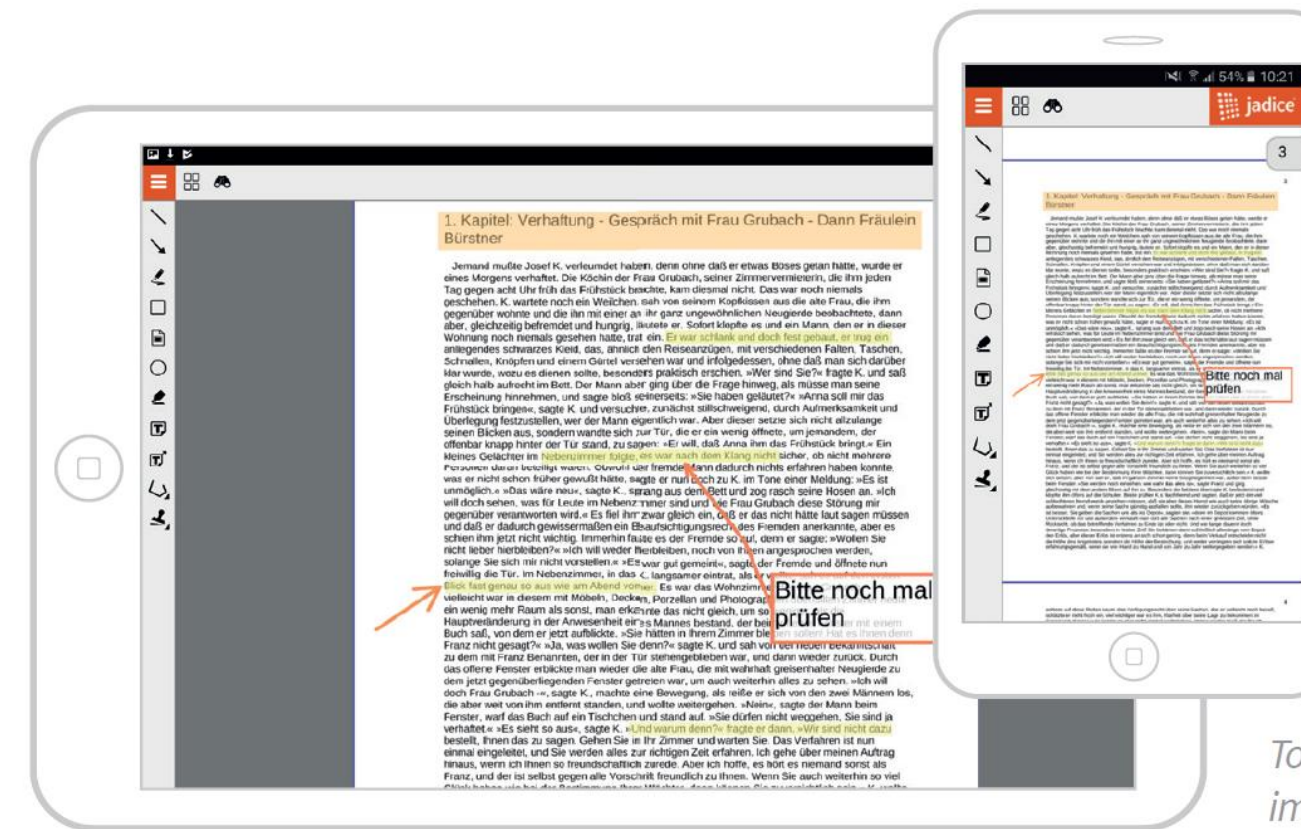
1. Kapitel: Verhaftung - Gespräch mit Frau Grubach - Dann Fräulein Bürstner

Jemand mußte Josef K. verleumdet haben, denn ohne daß er etwas Böses getan hätte, wurde er eines Morgens verhaftet. Die Köchin der Frau Grubach, seiner Zimmervermieterin, die ihm jeden Tag gegen acht Uhr früh das Frühstück brachte, kam diesmal nicht. Das war noch niemals geschehen. K. wartete noch ein Weilchen, sah von seinem Kopfkissen aus die alte Frau, die ihm gegenüber wohnte und die ihn mit einer an ihr ganz ungewöhnlichen Neugierde beobachtete, dann aber, gleichzeitig befremdet und hungrig, läutete er. Sofort klopfte es und ein Mann, den er in dieser Wohnung noch niemals gesehen hatte, trat ein. Er war schlank und doch fest gebaut, er trug ein anliegendes schwarzes Kleid, das, ähnlich den Reiseanzügen, mit verschiedenen Falten, Taschen, Schnallen, Knöpfen und einem Gürtel versehen war und infolgedessen, ohne daß man sich darüber klar wurde, wozu es dienen sollte, besonders praktisch erschien. »Wer sind Sie?« fragte K. und saß gleich halb aufrecht im Bett. Der Mann aber ging über die Frage hinweg, als müsse man seine Erscheinung hinnehmen, und sagte bloß seinerseits: »Sie haben geläutet?« »Anna soll mir das Frühstück bringen«, sagte K. und versuchte, zunächst stillschweigend, durch Aufmerksamkeit und Überlegung festzustellen, wer der Mann eigentlich war. Aber dieser setzte sich nicht allzulange seinen Blicken aus, sondern wandte sich zur Tür, die er ein wenig öffnete, um jemandem, der offenbar knapp hinter der Tür stand, zu sagen: »Er will, daß Anna ihm das Frühstück bringt.« Ein kleines Gelächter im Nebenzimmer folgte, es war nach dem Klang nicht sicher, ob nicht mehrere Personen daran beteiligt waren. Obwohl der fremde Mann dadurch nichts erfahren haben konnte, was er nicht schon früher gewußt hätte, sagte er nun doch zu K. im Tone einer Meldung: »Es ist unmöglich.« »Das wäre neu«, sagte K., sprang aus dem Bett und zog rasch seine Hosen an. »Ich will doch sehen, was für Leute im Nebenzimmer sind und wie Frau Grubach diese Störung mir gegenüber verantworten wird.« Es fiel ihm zwar gleich ein, daß er das nicht hätte laut sagen müssen und daß er dadurch gewissermaßen ein Beaufsichtigungsrecht des Fremden anerkannte, aber es schien ihm jetzt nicht wichtig. Immerhin faßte es der Fremde so auf, denn er sagte: »Wollen Sie nicht lieber hierbleiben?« »Ich will weder hierbleiben, noch von Ihnen angesprochen werden, solange Sie sich mir nicht vorstellen.« »Es war gut gemeint«, sagte der Fremde und öffnete nun freiwillig die Tür. Im Nebenzimmer, in das K. langsamer eintrat, als er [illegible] Blick fast genau so aus wie am Abend vorher. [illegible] vielleicht war in diesem mit Möbeln, Decken, Porzellan und Photographien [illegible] ein wenig mehr Raum als sonst, man erkannte das nicht gleich, um so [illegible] Hauptveränderung in der Anwesenheit eines Mannes bestand, der beim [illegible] mit einem Buch saß, von dem er jetzt aufblickte. »Sie hätten in Ihrem Zimmer bleiben sollen! Hat es Ihnen denn Franz nicht gesagt?« »Ja, was wollen Sie denn?« sagte K. und sah von der neuen Bekanntschaft zu dem mit Franz Benannten, der in der Tür stehengeblieben war, und dann wieder zurück. Durch das offene Fenster erblickte man wieder die alte Frau, die mit wahrhaft greisenhafter Neugierde zu dem jetzt gegenüberliegenden Fenster getreten war, um auch weiterhin alles zu sehen. »Ich will doch Frau Grubach -«, sagte K., machte eine Bewegung, als reiße er sich von den zwei Männern los, die aber weit von ihm entfernt standen, und wollte weitergehen. »Nein«, sagte der Mann beim Fenster, warf das Buch auf ein Tischchen und stand auf. »Sie dürfen nicht weggehen, Sie sind ja verhaftet.« »Es sieht so aus«, sagte K. »Und warum denn?« fragte er dann. »Wir sind nicht dazu bestellt, Ihnen das zu sagen. Gehen Sie in Ihr Zimmer und warten Sie. Das Verfahren ist nun einmal eingeleitet, und Sie werden alles zur richtigen Zeit erfahren. Ich gehe über meinen Auftrag hinaus, wenn ich Ihnen so freundschaftlich zurede. Aber ich hoffe, es hört es niemand sonst als Franz, und der ist selbst gegen alle Vorschrift freundlich zu Ihnen. Wenn Sie auch weiterhin so viel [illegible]

Bitte noch mal prüfen

jadice

3

1. Kapitel: Verhaftung - Gespräch mit Frau Grubach - Dann Fräulein Bürstner

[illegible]

Bitte noch mal prüfen

To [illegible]
im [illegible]